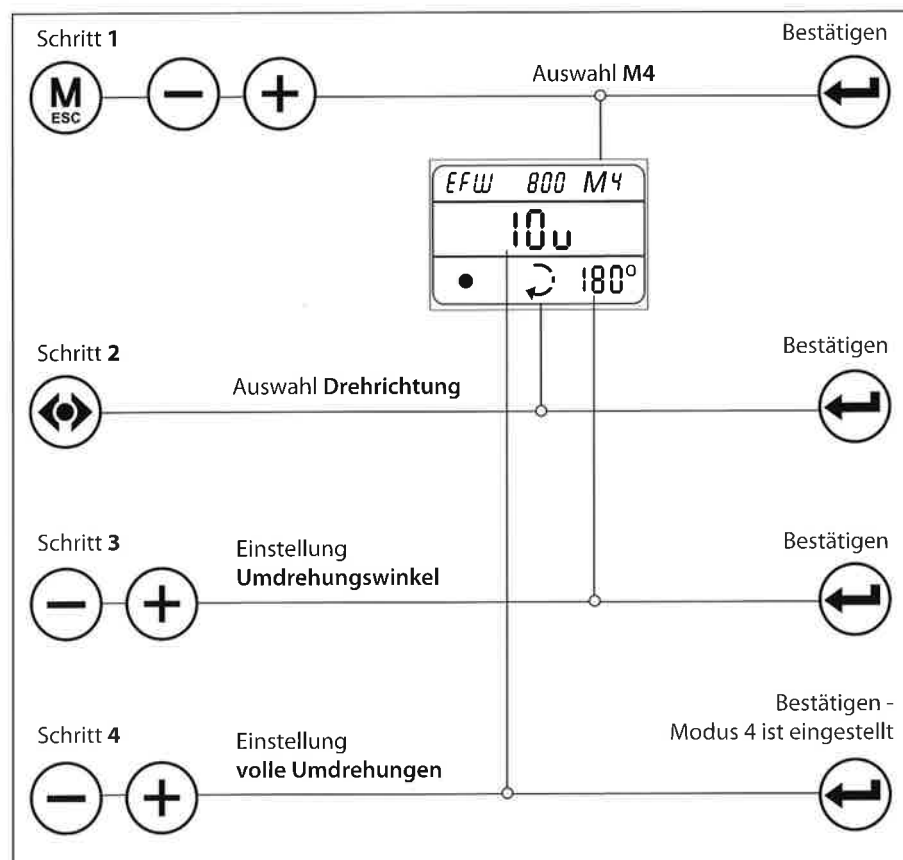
Schritt **1**

M
ESC

Auswahl **M4**

Bestätigen

EFW 800 M4

10u

180°

Schritt **2**

Auswahl **Drehrichtung**

Bestätigen

Schritt **3**

Einstellung
**Umdrehungswinkel**

Bestätigen

Schritt **4**

Einstellung
**volle Umdrehungen**

Bestätigen -
Modus 4 ist eingestellt